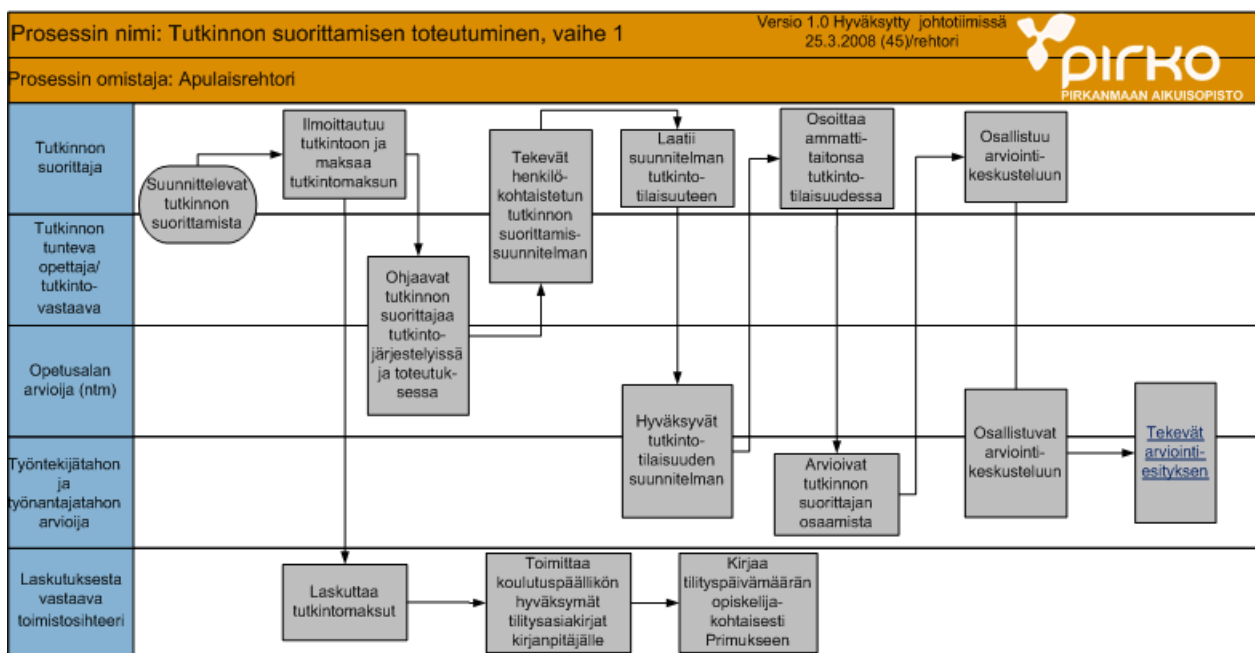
Prosessin nimi: Tutkinnon suorittamisen toteutuminen, vaihe 1

Versio 1.0 Hyväksytty johtotiimissä 25.3.2008 (45)/rehtori

pirko
PIRKANMAAN AIKUISOPISTO

Prosessin omistaja: Apulaisrehtori

Tutkinnon suorittaja

Tutkinnon tunteva opettaja/ tutkintovastaava

Opetusalan arvioija (ntm)

Työntekijätahon ja työnantajatahon arvioija

Laskutuksesta vastaava toimistosihteeri

Suunnittelevat tutkinnon suorittamista

Ilmoittautuu tutkintoon ja maksaa tutkintomaksun

Ohjaavat tutkinnon suorittajaa tutkintojärjestelyissä ja toteutuksessa

Tekevät henkilökohtaistetun tutkinnon suorittamissuunnitelman

Laatii suunnitelman tutkintotilaisuuteen

Hyväksyvät tutkintotilaisuuden suunnitelman

Osoittaa ammattitaitonsa tutkintotilaisuudessa

Arvioivat tutkinnon suorittajan osaamista

Osallistuu arviointikeskusteluun

Osallistuvat arviointikeskusteluun

Tekevät arviointiesityksen

Laskuttaa tutkintomaksut

Toimittaa koulutuspäällikön hyväksymät tilitysasiakirjat kirjanpitäjälle

Kirjaa tilityspäivämäärän opiskelijakohtaisesti Primukseen